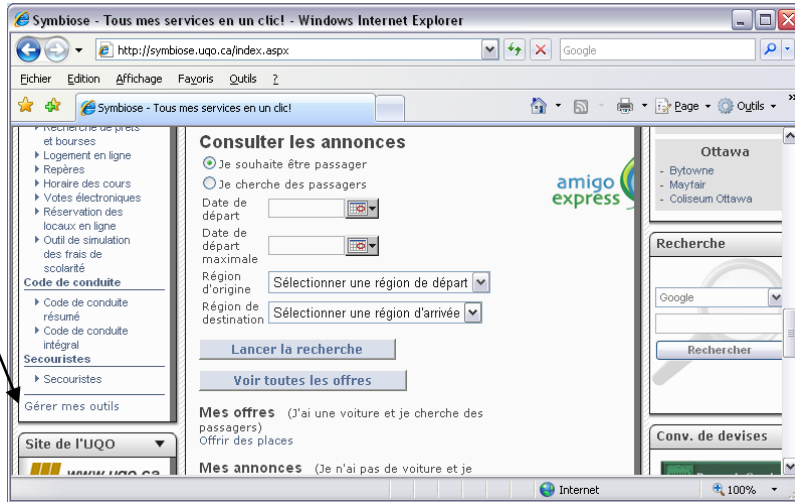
Symbiose - Tous mes services en un clic! - Windows Internet Explorer

http://symbiose.uqo.ca/index.aspx

Google

Fichier Edition Affichage Favoris Outils ?

Symbiose - Tous mes services en un clic!

Page Outils

Recherche de prêts et bourses
Logement en ligne
Repères
Horaire des cours
Votes électroniques
Réservation des locaux en ligne
Outil de simulation des frais de scolarité

Code de conduite
Code de conduite résumé
Code de conduite intégral

Secouristes
Secouristes

Gérer mes outils

Site de l'UQO

www.uqo.ca

Consulter les annonces

Je souhaite être passager
Je cherche des passagers

amigo express

Date de départ

Date de départ maximale

Région d'origine Sélectionner une région de départ

Région de destination Sélectionner une région d'arrivée

Lancer la recherche

Voir toutes les offres

Mes offres (J'ai une voiture et je cherche des passagers)
Offrir des places

Mes annonces (Je n'ai pas de voiture et je

Ottawa
- Bytowne
- Mayfair
- Coliseum Ottawa

Recherche

Google

Rechercher

Conv. de devises

Internet

100%